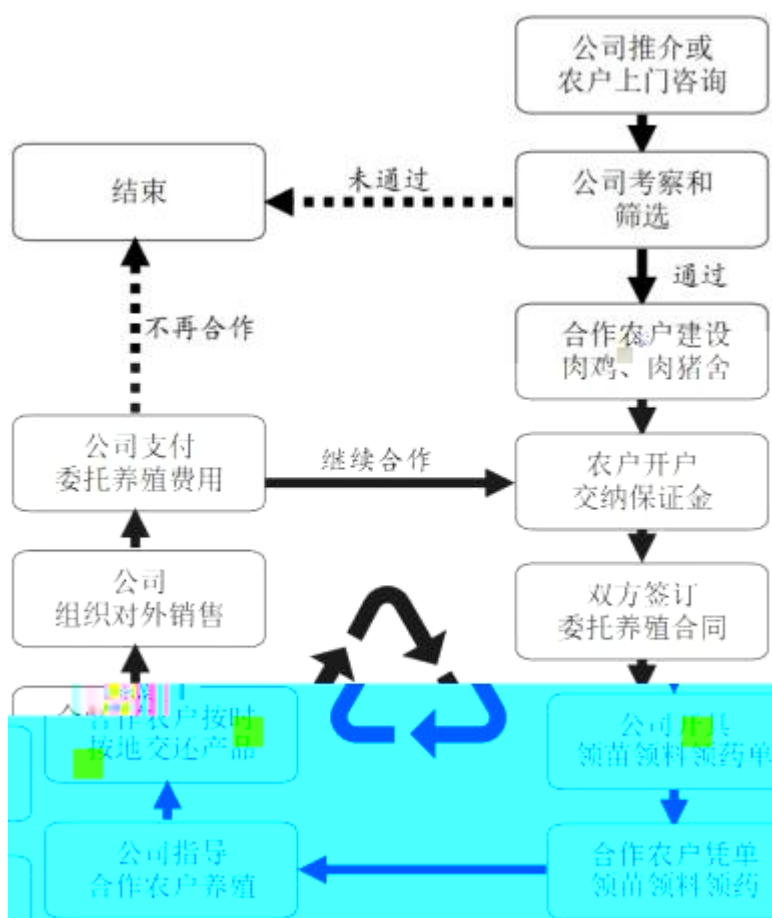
公司推介或农户上门咨询

结束

未通过

公司考察和筛选

通过

不再合作

合作农户建设肉鸡、肉猪舍

公司支付委托养殖费用

继续合作

农户开户交纳保证金

公司组织对外销售

双方签订委托养殖合同

合作农户按时按地交还产品

公司出具领苗领料领药单

公司指导合作农户养殖

合作农户凭单领苗领料领药